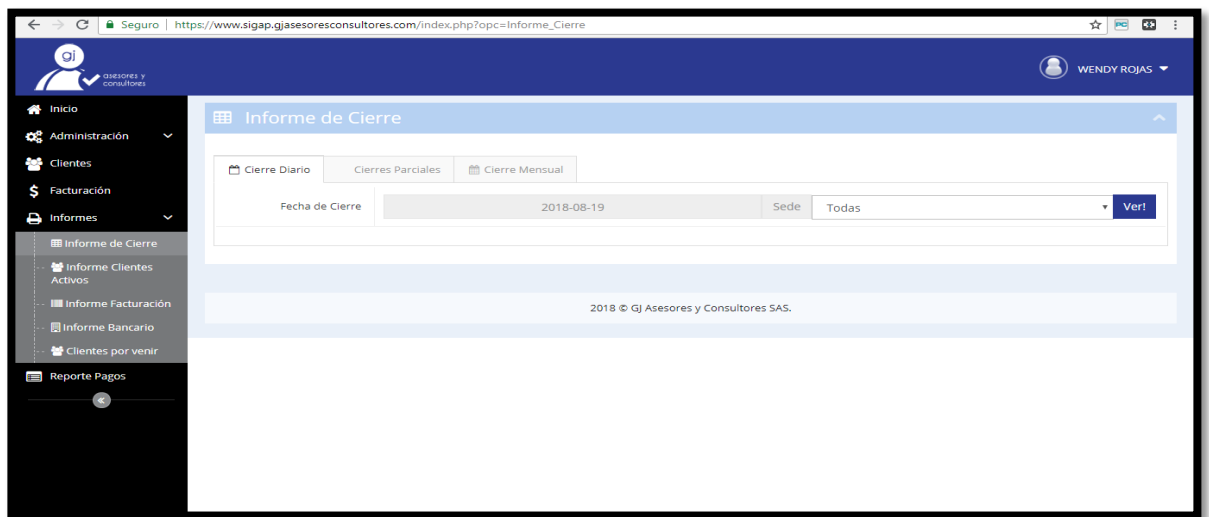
Seguro | https://www.sigap.gjasesoresconsultores.com/index.php?opc=Informe_Cierre

gj asesores y consultores

WENDY ROJAS

Inicio
Administración
Clientes
Facturación
Informes
Informe de Cierre
Informe Clientes Activos
Informe Facturación
Informe Bancario
Clientes por venir
Reporte Pagos

Informe de Cierre

Cierre Diario
Cierres Parciales
Cierre Mensual

Fecha de Cierre
2018-08-19
Sede
Todas
Ver!

2018 © GJ Asesores y Consultores SAS.